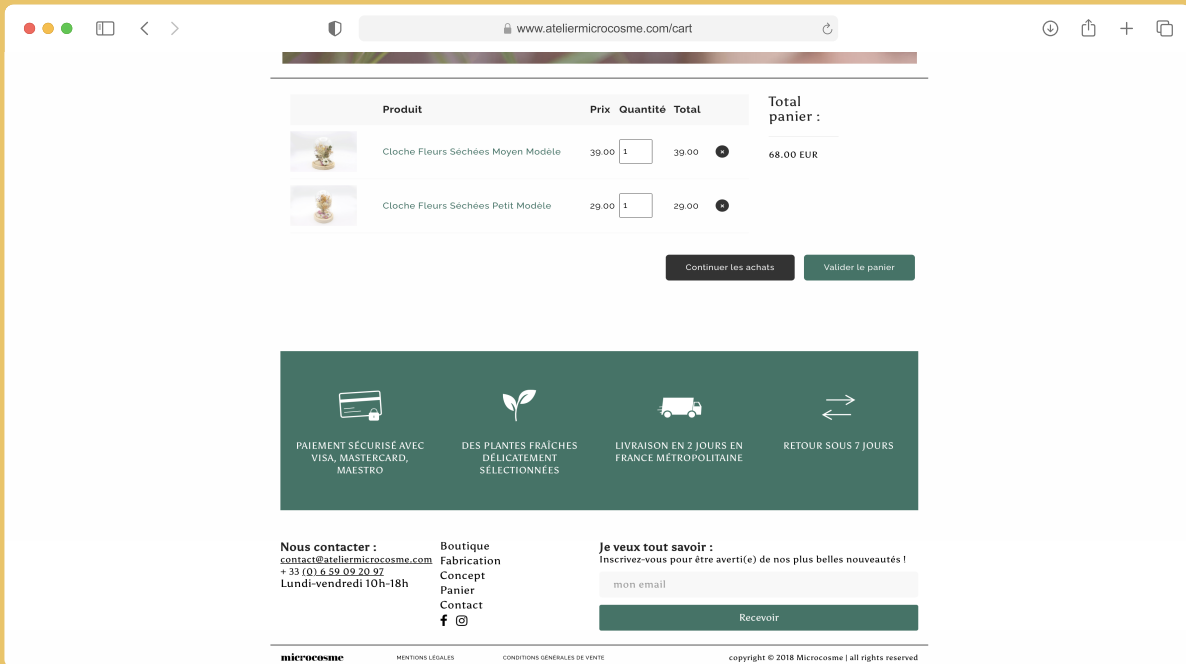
www.ateliermicrocosme.com/cart

| | Produit | Prix | Quantité | Total | |
|---|---|---|---|---|---|
| | Cloche Fleurs Séchées Moyen Modèle | 39.00 | 1 | 39.00 | × |
| | Cloche Fleurs Séchées Petit Modèle | 29.00 | 1 | 29.00 | × |

Total panier :

68.00 EUR

Continuer les achats

Valider le panier

PAIEMENT SÉCURISÉ AVEC VISA, MASTERCARD, MAESTRO

DES PLANTES FRAÎCHES DÉLICATEMENT SÉLECTIONNÉES

LIVRAISON EN 2 JOURS EN FRANCE MÉTROPOLITAINE

RETOUR SOUS 7 JOURS

Nous contacter :
contact@ateliermicrocosme.com
+ 33 (0) 6 59 09 20 97
Lundi-vendredi 10h-18h

Boutique
Fabrication
Concept
Panier
Contact

Je veux tout savoir :
Inscrivez-vous pour être averti(e) de nos plus belles nouveautés !

mon email

Recevoir

microcosme

MENTIONS LÉGALES

CONDITIONS GÉNÉRALES DE VENTE

copyright © 2018 Microcosme | all rights reserved